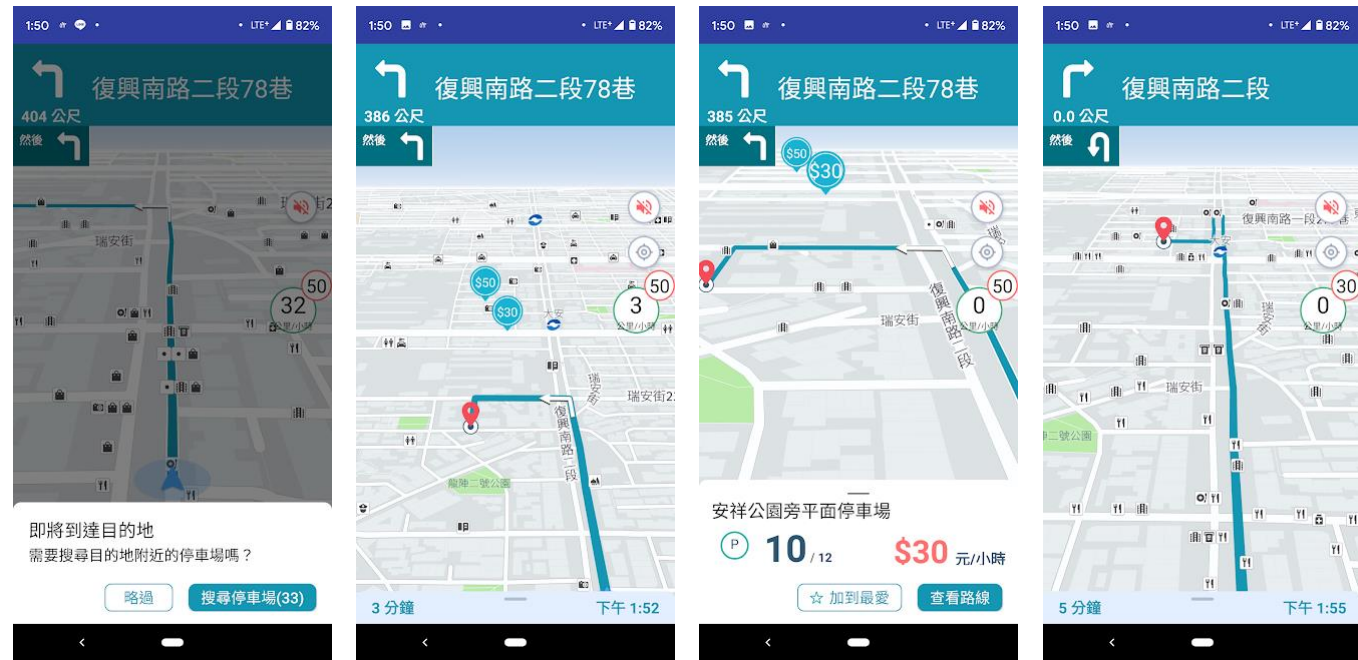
1:50 LTE 82%

復興南路二段78巷

404 公尺

然後

瑞安街

32 公里/小時

50

即將到達目的地

需要搜尋目的地附近的停車場嗎？

略過

搜尋停車場(33)

1:50 LTE 82%

復興南路二段78巷

386 公尺

然後

$50

$30

大安

3 公里/小時

50

瑞安街

復興南路二段

瑞安街

龍陣二號公園

3 分鐘

下午 1:52

1:50 LTE 82%

復興南路二段78巷

385 公尺

然後

$50

$30

0 公里/小時

50

復興南路二段

瑞安街

安祥公園旁平面停車場

P

10 / 12

$30 元/小時

☆ 加到最愛

查看路線

1:50 LTE 82%

復興南路二段

0.0 公尺

然後

復興南路一段

0 公里/小時

30

瑞安街

二號公園

5 分鐘

下午 1:55